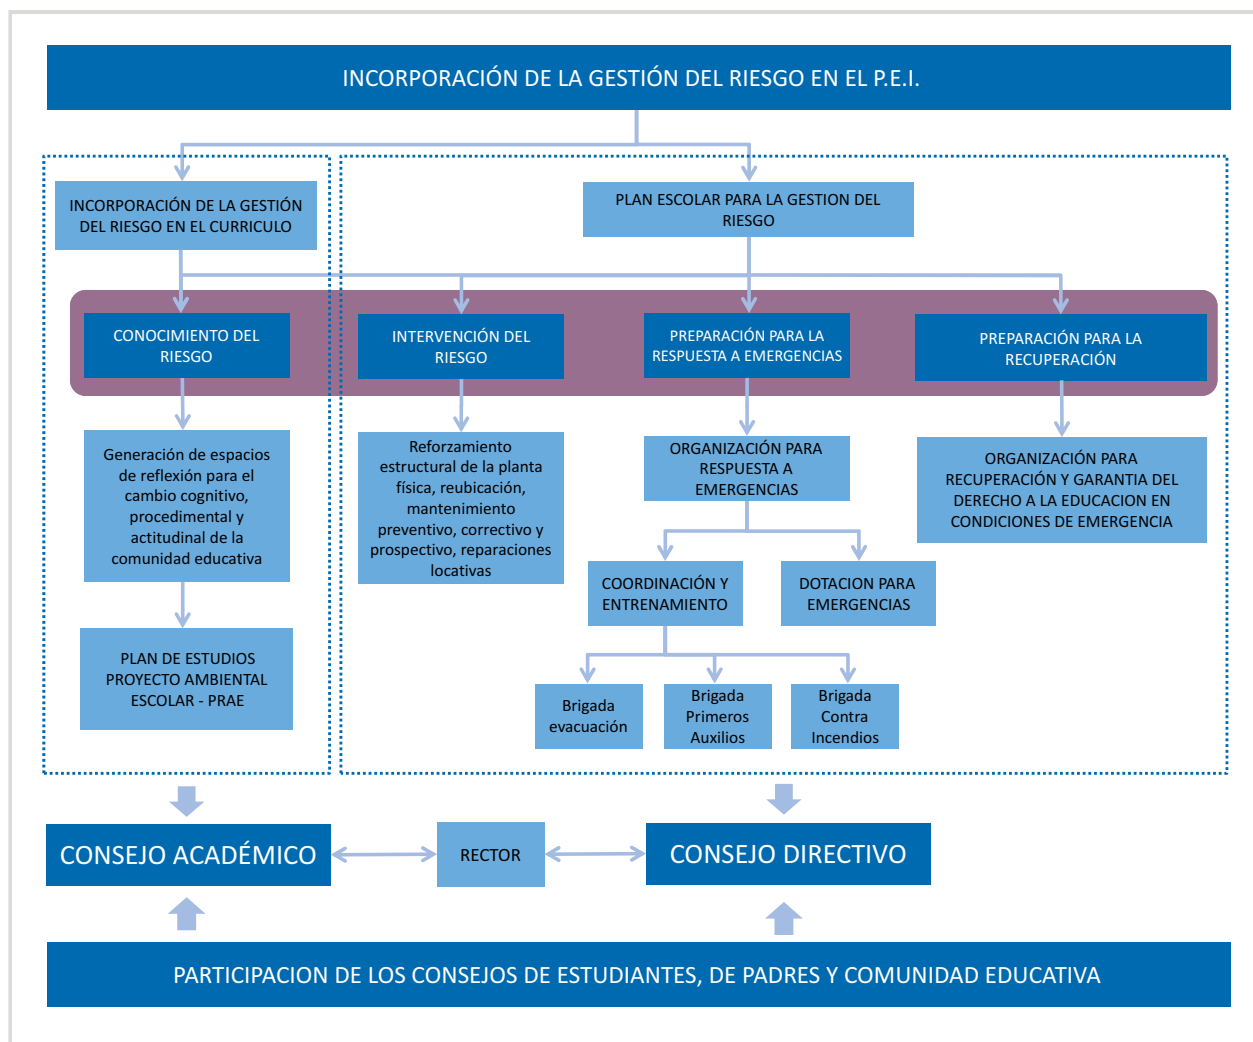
INCORPORACIÓN DE LA GESTIÓN DEL RIESGO EN EL P.E.I.

INCORPORACIÓN DE LA GESTIÓN DEL RIESGO EN EL CURRICULO

PLAN ESCOLAR PARA LA GESTION DEL RIESGO

CONOCIMIENTO DEL RIESGO

INTERVENCIÓN DEL RIESGO

PREPARACIÓN PARA LA RESPUESTA A EMERGENCIAS

PREPARACIÓN PARA LA RECUPERACIÓN

Generación de espacios de reflexión para el cambio cognitivo, procedimental y actitudinal de la comunidad educativa

Reforzamiento estructural de la planta física, reubicación, mantenimiento preventivo, correctivo y prospectivo, reparaciones locativas

ORGANIZACIÓN PARA RESPUESTA A EMERGENCIAS

ORGANIZACIÓN PARA RECUPERACIÓN Y GARANTIA DEL DERECHO A LA EDUCACION EN CONDICIONES DE EMERGENCIA

COORDINACIÓN Y ENTRENAMIENTO

DOTACION PARA EMERGENCIAS

PLAN DE ESTUDIOS PROYECTO AMBIENTAL ESCOLAR - PRAE

Brigada evacuación

Brigada Primeros Auxilios

Brigada Contra Incendios

CONSEJO ACADÉMICO

RECTOR

CONSEJO DIRECTIVO

PARTICIPACION DE LOS CONSEJOS DE ESTUDIANTES, DE PADRES Y COMUNIDAD EDUCATIVA